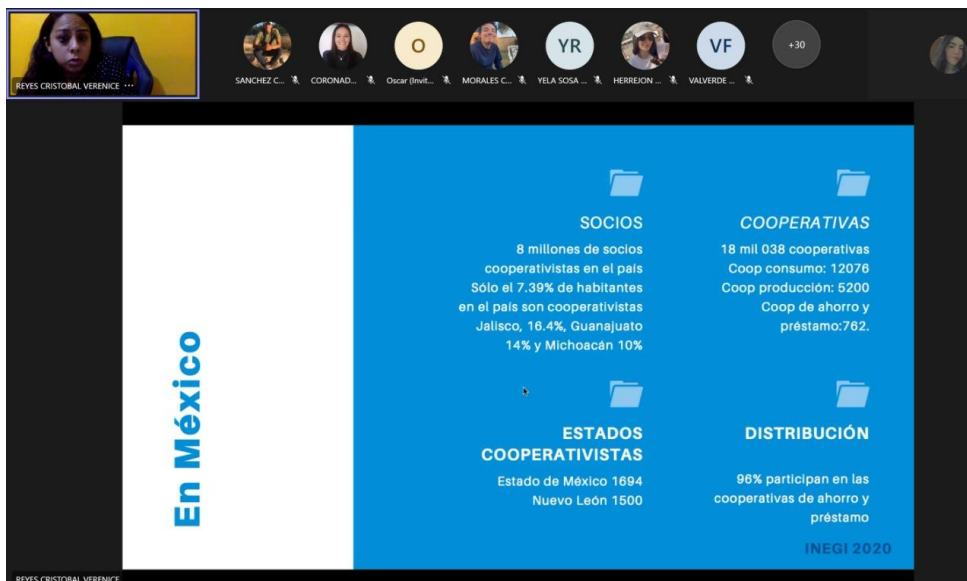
REYES CRISTOBAL VERENICE ···

SANCHEZ C...

CORONAD...

O

Oscar (Invit...

MORALES C...

YR

YELA SOSA ...

HERREJON ...

VF

VALVERDE ...

+30

En México

SOCIOS

8 millones de socios cooperativistas en el país Sólo el 7.39% de habitantes en el país son cooperativistas Jalisco, 16.4%, Guanajuato 14% y Michoacán 10%

COOPERATIVAS

18 mil 038 cooperativas
Coop consumo: 12076
Coop producción: 5200
Coop de ahorro y préstamo:762.

ESTADOS COOPERATIVISTAS

Estado de México 1694
Nuevo León 1500

DISTRIBUCIÓN

96% participan en las cooperativas de ahorro y préstamo

INEGI 2020

REYES CRISTOBAL VERENICE